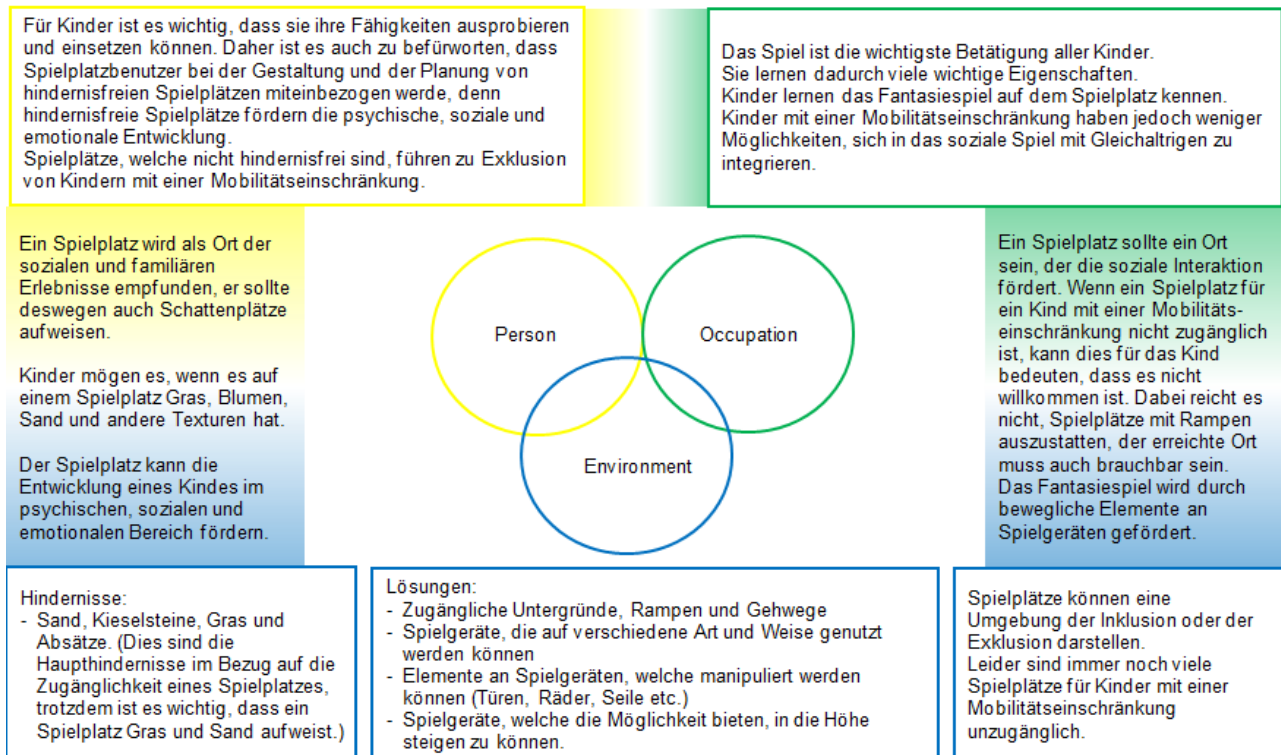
Für Kinder ist es wichtig, dass sie ihre Fähigkeiten ausprobieren und einsetzen können. Daher ist es auch zu befürworten, dass Spielplatzbenutzer bei der Gestaltung und der Planung von hindernisfreien Spielplätzen miteinbezogen werde, denn hindernisfreie Spielplätze fördern die psychische, soziale und emotionale Entwicklung.
Spielplätze, welche nicht hindernisfrei sind, führen zu Exklusion von Kindern mit einer Mobilitätseinschränkung.

Das Spiel ist die wichtigste Betätigung aller Kinder.
Sie lernen dadurch viele wichtige Eigenschaften.
Kinder lernen das Fantasiespiel auf dem Spielplatz kennen.
Kinder mit einer Mobilitätseinschränkung haben jedoch weniger Möglichkeiten, sich in das soziale Spiel mit Gleichaltrigen zu integrieren.

Ein Spielplatz wird als Ort der sozialen und familiären Erlebnisse empfunden, er sollte deswegen auch Schattenplätze aufweisen.

Kinder mögen es, wenn es auf einem Spielplatz Gras, Blumen, Sand und andere Texturen hat.

Der Spielplatz kann die Entwicklung eines Kindes im psychischen, sozialen und emotionalen Bereich fördern.

Person

Occupation

Environment

Ein Spielplatz sollte ein Ort sein, der die soziale Interaktion fördert. Wenn ein Spielplatz für ein Kind mit einer Mobilitätseinschränkung nicht zugänglich ist, kann dies für das Kind bedeuten, dass es nicht willkommen ist. Dabei reicht es nicht, Spielplätze mit Rampen auszustatten, der erreichte Ort muss auch brauchbar sein.
Das Fantasiespiel wird durch bewegliche Elemente an Spielgeräten gefördert.

Hindernisse:
- Sand, Kieselsteine, Gras und Absätze. (Dies sind die Haupthindernisse im Bezug auf die Zugänglichkeit eines Spielplatzes, trotzdem ist es wichtig, dass ein Spielplatz Gras und Sand aufweist.)

Lösungen:
- Zugängliche Untergründe, Rampen und Gehwege
- Spielgeräte, die auf verschiedene Art und Weise genutzt werden können
- Elemente an Spielgeräten, welche manipuliert werden können (Türen, Räder, Seile etc.)
- Spielgeräte, welche die Möglichkeit bieten, in die Höhe steigen zu können.

Spielplätze können eine Umgebung der Inklusion oder der Exklusion darstellen.
Leider sind immer noch viele Spielplätze für Kinder mit einer Mobilitätseinschränkung unzugänglich.